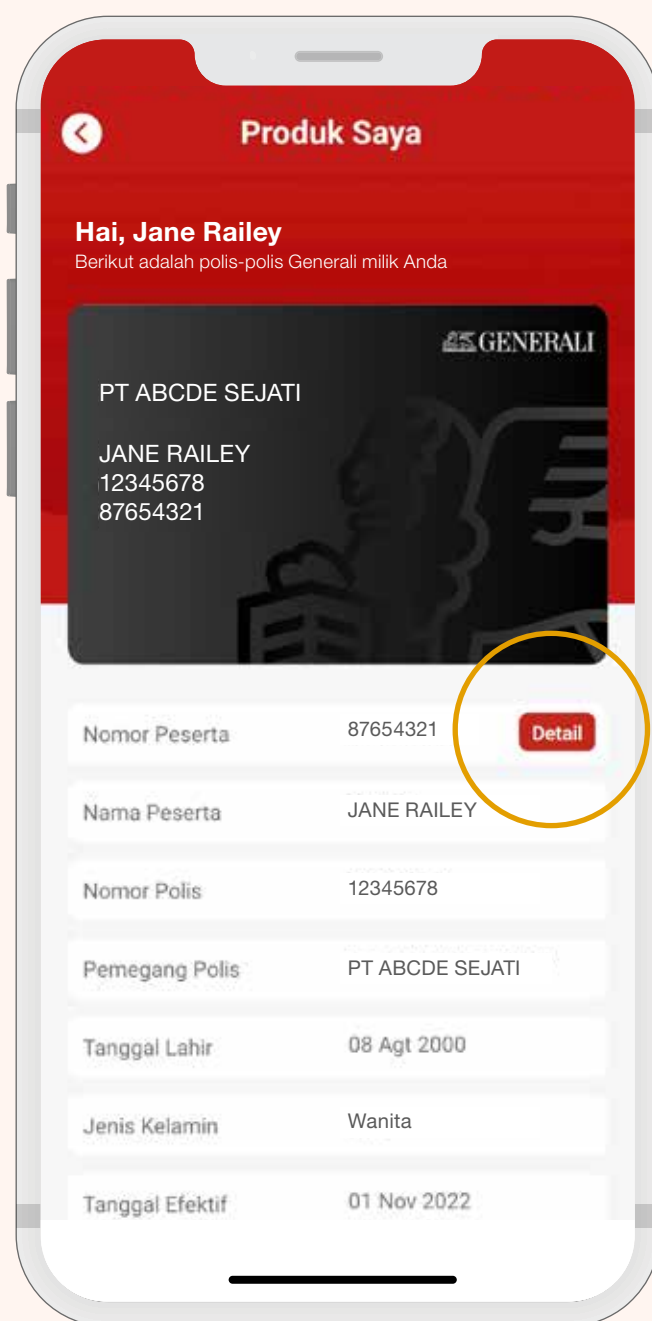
Produk Saya

Hai, Jane Railey
Berikut adalah polis-polis Generali milik Anda

GENERALI

PT ABCDE SEJATI

JANE RAILEY
12345678
87654321

| | | |
|---|---|---|
| Nomor Peserta | 87654321 | Detail |
| Nama Peserta | JANE RAILEY | |
| Nomor Polis | 12345678 | |
| Pemegang Polis | PT ABCDE SEJATI | |
| Tanggal Lahir | 08 Agt 2000 | |
| Jenis Kelamin | Wanita | |
| Tanggal Efektif | 01 Nov 2022 | |